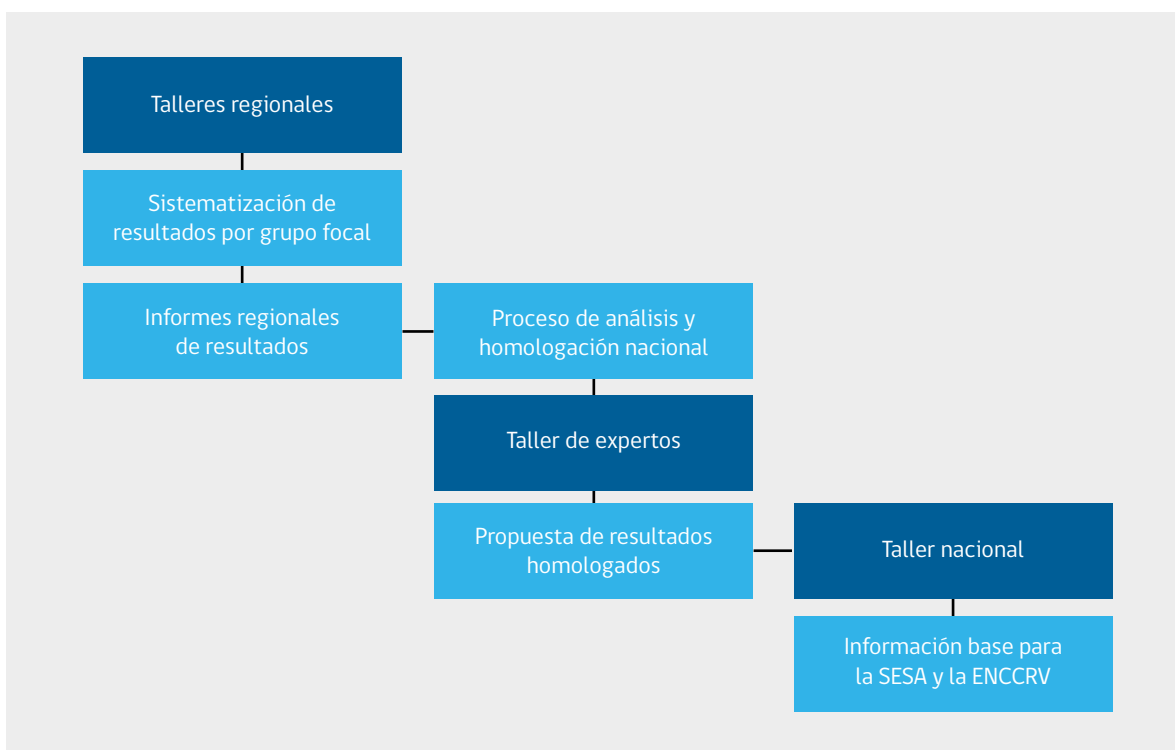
Talleres regionales

Sistematización de resultados por grupo focal

Informes regionales de resultados

Proceso de análisis y homologación nacional

Taller de expertos

Propuesta de resultados homologados

Taller nacional

Información base para la SESA y la ENCCRV